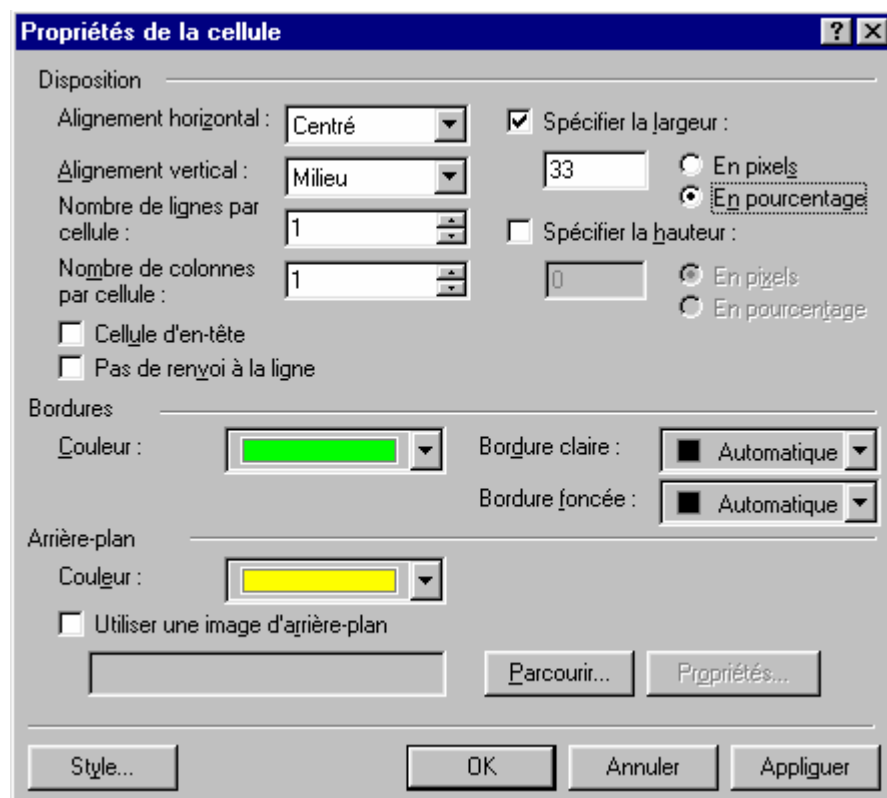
Propriétés de la cellule

?
X

Disposition

Alignement horizontal : Centré

Alignement vertical : Milieu

Nombre de lignes par cellule : 1

Nombre de colonnes par cellule : 1

Cellule d'en-tête

Pas de renvoi à la ligne

Spécifier la largeur :

33

En pixels

En pourcentage

Spécifier la hauteur :

0

En pixels

En pourcentage

Bordures

Couleur :

Bordure claire : Automatique

Bordure foncée : Automatique

Arrière-plan

Couleur :

Utiliser une image d'arrière-plan

Parcourir...

Propriétés...

Style...

OK

Annuler

Appliquer